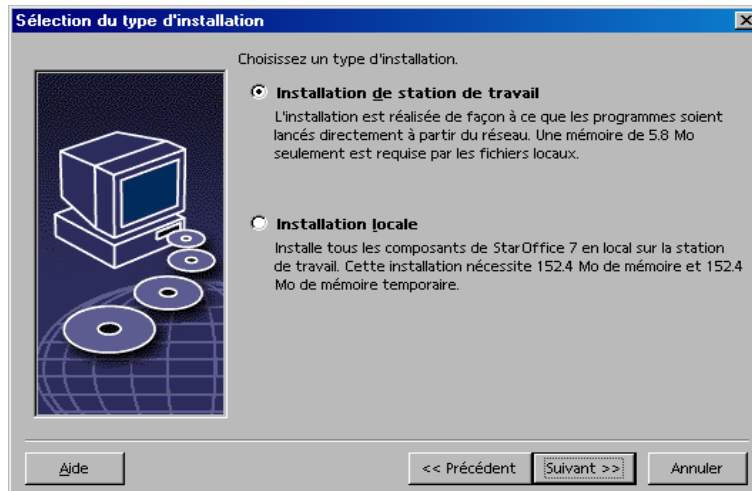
Sélection du type d'installation

Choisissez un type d'installation.

Installation de station de travail

L'installation est réalisée de façon à ce que les programmes soient lancés directement à partir du réseau. Une mémoire de 5.8 Mo seulement est requise par les fichiers locaux.

Installation locale

Installe tous les composants de StarOffice 7 en local sur la station de travail. Cette installation nécessite 152.4 Mo de mémoire et 152.4 Mo de mémoire temporaire.

Aide

<< Précédent

Suivant >>

Annuler